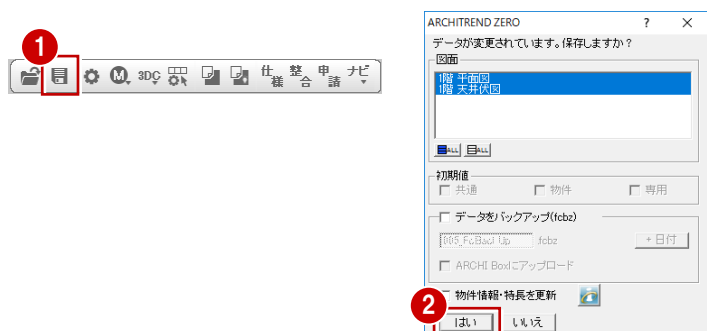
1

M 3DC 仕様 整合 申請 ナビ

ARCHITREND ZERO ? ×

データが変更されています。保存しますか？

図面

1階 平面図
1階 天井伏図

ALL ALL

初期値

共通 物件 専用

データをバックアップ(fcbz)

005_FcBackUp .fcbz + 日付

ARCHI Boxにアップロード

2

物件情報・特長を更新

はい いいえ